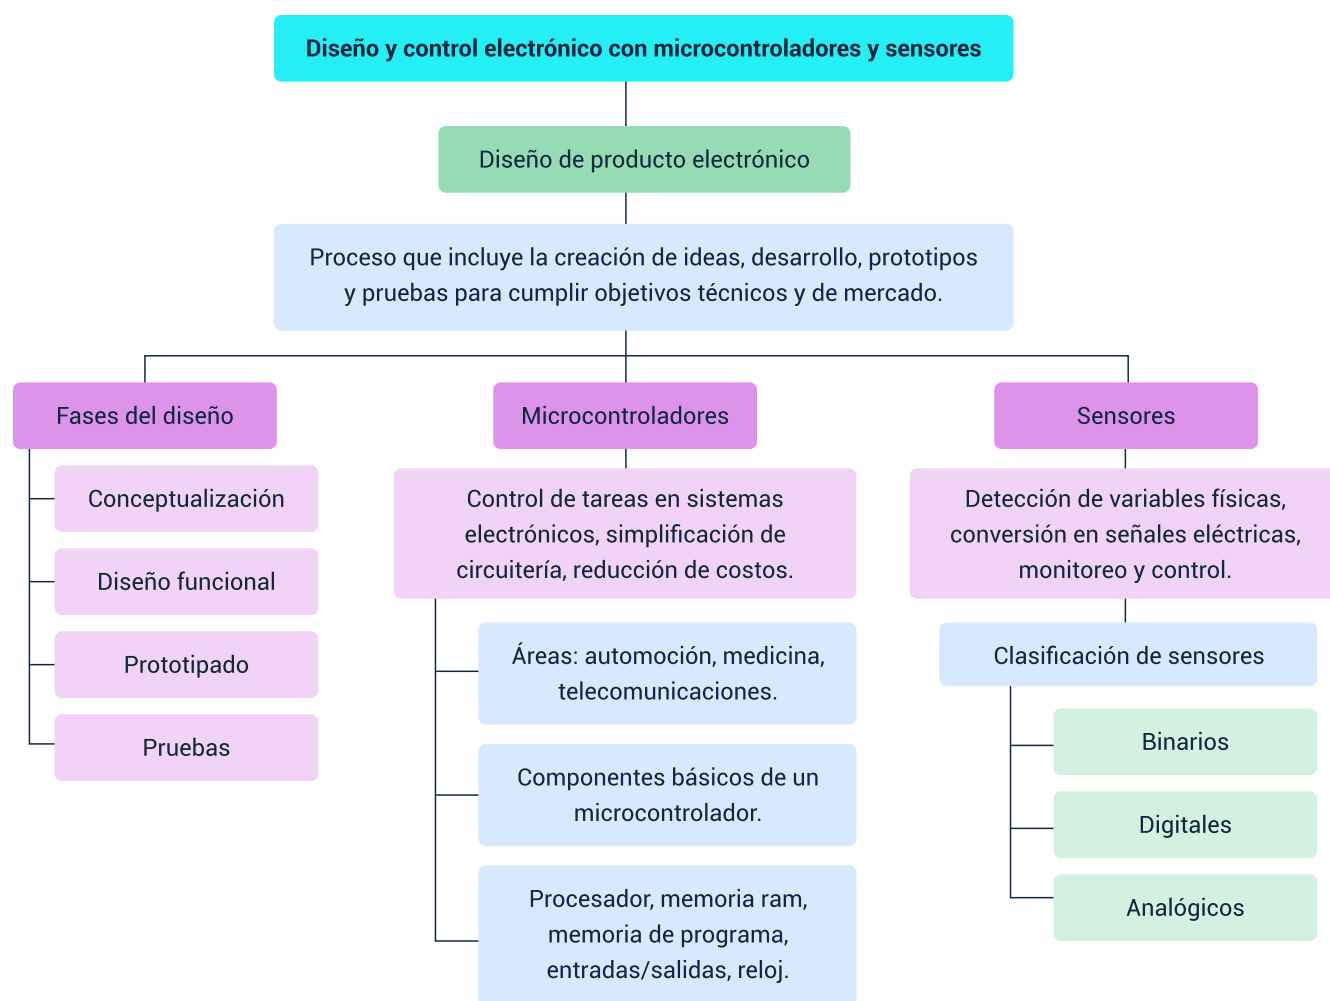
Diseño y control electrónico con microcontroladores y sensores

Diseño de producto electrónico

Proceso que incluye la creación de ideas, desarrollo, prototipos y pruebas para cumplir objetivos técnicos y de mercado.

Fases del diseño

Conceptualización

Diseño funcional

Prototipado

Pruebas

Microcontroladores

Control de tareas en sistemas electrónicos, simplificación de circuitería, reducción de costos.

Áreas: automoción, medicina, telecomunicaciones.

Componentes básicos de un microcontrolador.

Procesador, memoria ram, memoria de programa, entradas/salidas, reloj.

Sensores

Detección de variables físicas, conversión en señales eléctricas, monitoreo y control.

Clasificación de sensores

Binarios

Digitales

Analógicos